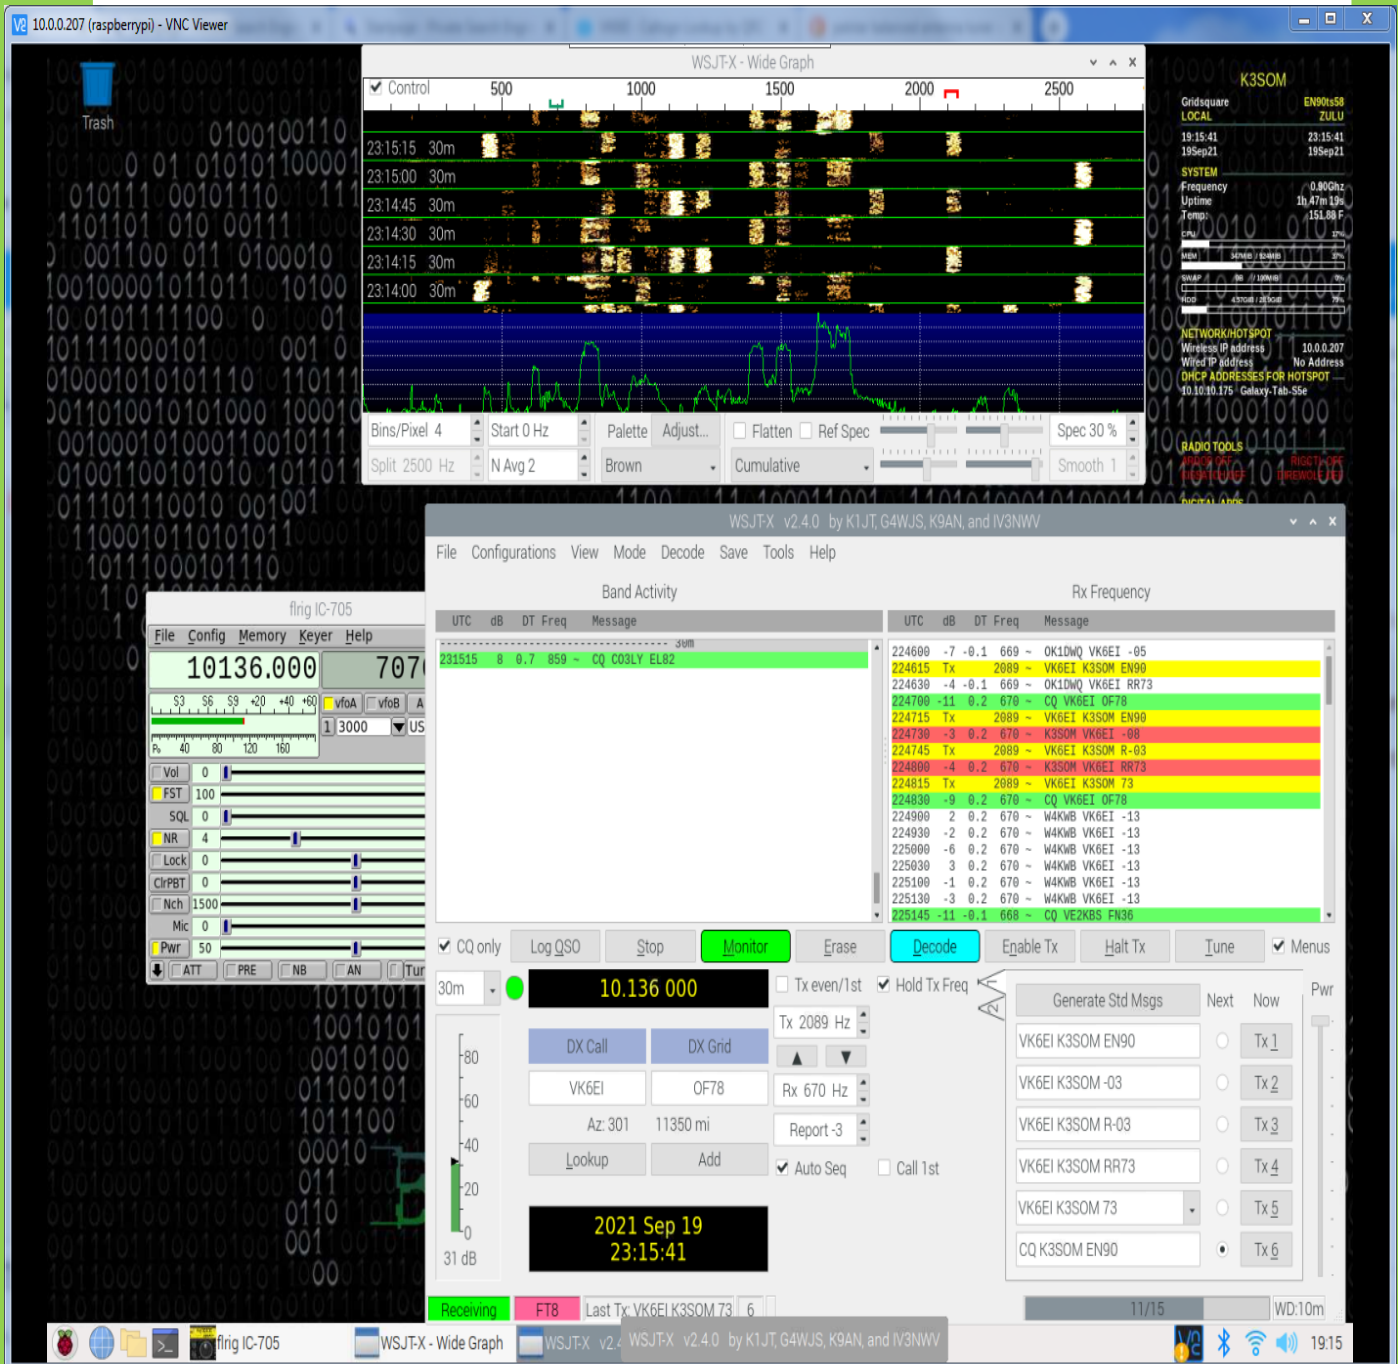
10.0.0.207 (raspberrypi) - VNC Viewer

Trash

WSJT-X - Wide Graph

Control 500 1000 1500 2000 2500

23:15:15 30m
23:15:00 30m
23:14:45 30m
23:14:30 30m
23:14:15 30m
23:14:00 30m

Bins/Pixel 4
Start 0 Hz
Palette
Adjust...
Flatten
Ref Spec
Spec 30 %
Split 2500 Hz
N Avg 2
Brown
Cumulative
Smooth 1

K3SOM
Gridsquare EN90ts58
LOCAL ZULU
19:15:41 23:15:41
19Sep21 19Sep21
SYSTEM
Frequency 0.80Ghz
Uptime 1h 47m 19s
Temp: 151.88 F
CPU
MEM
SWAP
HDD
NETWORK/HOTSPOT
Wireless IP address 10.0.0.207
Wired IP address No Address
DHCP ADDRESSES FOR HOTSPOT
10.10.10.175 Galaxy-Tab-S5e
RADIO TOOLS

flrig IC-705
File Config Memory Keyer Help
10136.000
707
vfoA vfoB
3000
Vol 0
FST 100
SQL 0
NR 4
Lock 0
ClrPBT 0
Nch 1500
Mic 0
Pwr 50
ATT PRE NB AN

WSJT-X v2.4.0 by K1JT, G4WJS, K9AN, and IV3NWV
File Configurations View Mode Decode Save Tools Help
Band Activity
Rx Frequency

| UTC | dB | DT | Freq | Message |
|---|---|---|---|---|
| 231515 | 8 | 0.7 | 859 ~ | CQ CO3LY EL82 |

| UTC | dB | DT | Freq | Message |
|---|---|---|---|---|
| 224600 | -7 | -0.1 | 669 ~ | OK1DWQ VK6EI -05 |
| 224615 | Tx | | 2089 ~ | VK6EI K3SOM EN90 |
| 224630 | -4 | -0.1 | 669 ~ | OK1DWQ VK6EI RR73 |
| 224700 | -11 | 0.2 | 670 ~ | CQ VK6EI OF78 |
| 224715 | Tx | | 2089 ~ | VK6EI K3SOM EN90 |
| 224730 | -3 | 0.2 | 670 ~ | K3SOM VK6EI -08 |
| 224745 | Tx | | 2089 ~ | VK6EI K3SOM R-03 |
| 224800 | -4 | 0.2 | 670 ~ | K3SOM VK6EI RR73 |
| 224815 | Tx | | 2089 ~ | VK6EI K3SOM 73 |
| 224830 | -9 | 0.2 | 670 ~ | CQ VK6EI OF78 |
| 224900 | 2 | 0.2 | 670 ~ | W4KWB VK6EI -13 |
| 224930 | -2 | 0.2 | 670 ~ | W4KWB VK6EI -13 |
| 225000 | -6 | 0.2 | 670 ~ | W4KWB VK6EI -13 |
| 225030 | 3 | 0.2 | 670 ~ | W4KWB VK6EI -13 |
| 225100 | -1 | 0.2 | 670 ~ | W4KWB VK6EI -13 |
| 225130 | -3 | 0.2 | 670 ~ | W4KWB VK6EI -13 |
| 225145 | -11 | -0.1 | 668 ~ | CQ VE2KBS FN36 |

CQ only Log QSO Stop Monitor Erase Decode Enable Tx Halt Tx Tune Menus
30m
10.136 000
Tx even/1st
Hold Tx Freq
Tx 2089 Hz
Rx 670 Hz
Report -3
Auto Seq
Call 1st
DX Call DX Grid
VK6EI OF78
Az: 301 11350 mi
Lookup Add
80 60 40 20 0
31 dB
2021 Sep 19
23:15:41
Generate Std Msgs Next Now
Pwr
VK6EI K3SOM EN90 Tx 1
VK6EI K3SOM -03 Tx 2
VK6EI K3SOM R-03 Tx 3
VK6EI K3SOM RR73 Tx 4
VK6EI K3SOM 73 Tx 5
CQ K3SOM EN90 Tx 6
Receiving FT8 Last Tx: VK6EI K3SOM 73 6 11/15 WD:10m

flrig IC-705 WSJT-X - Wide Graph WSJT-X v2.4 WSJT-X v2.4.0 by K1JT, G4WJS, K9AN, and IV3NWV 19:15